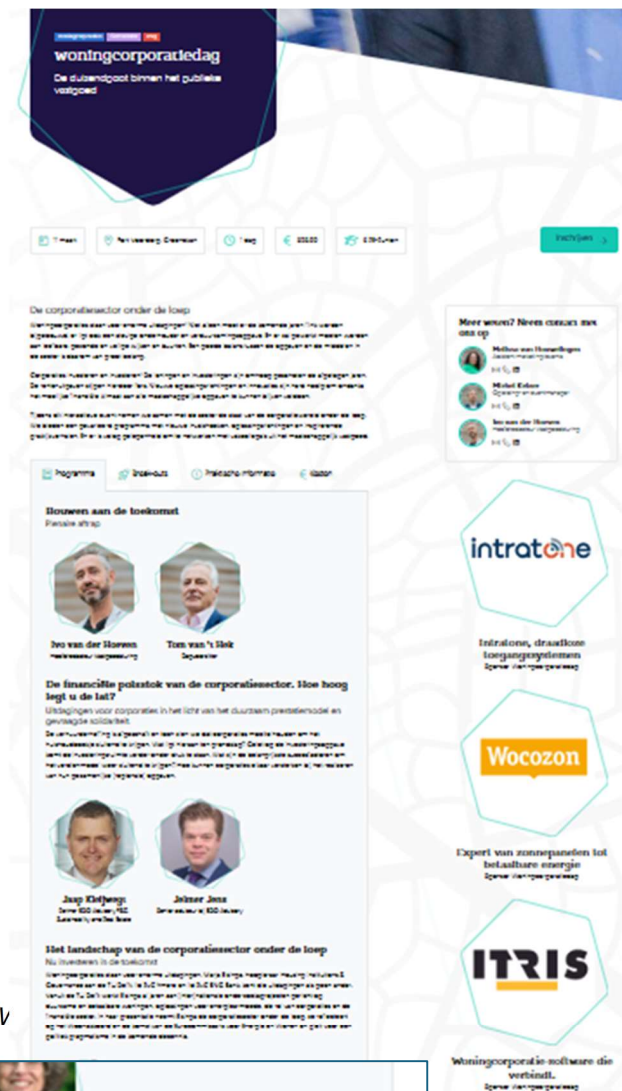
woningcorporatiedag

De dubbendpoot binnen het publieke vastgoed

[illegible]

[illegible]

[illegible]

€ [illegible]

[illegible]

Inschrijven

De corporatiesector onder de loep

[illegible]

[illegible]

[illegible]

Meer weten? Neem contact met ons op

Melissa van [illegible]

Michel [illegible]

Ivo van der Hoeven

Programma

Break-outs

Praktische informatie

Kosten

Bouwen aan de toekomst

Plenaire aftrap

Ivo van der Hoeven

Tom van 't Hek

De financiële polsstok van de corporatiesector. Hoe hoog legt u de lat?

Uitdagingen voor corporaties in het licht van het duurzaam prestatiemodel en gevraagde solidariteit.

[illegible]

Jaap Kleijweg

Jelmer Jens

Het landschap van de corporatiesector onder de loep

Nu investeren in de toekomst

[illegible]

intratone

Intratone, draadloze toegangssystemen

Wocozon

Expert van zonnepanelen tot betaalbare energie

ITRIS

Woningcorporatie-software die verbindt.